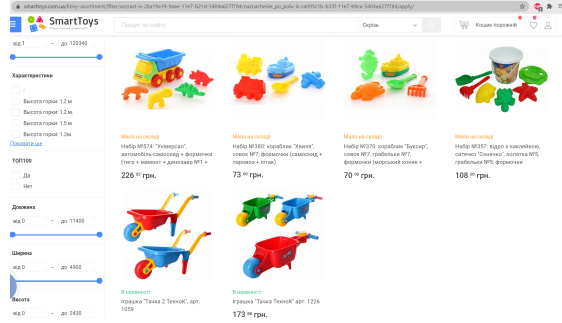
smarttoys.com.ua/filtr_assortiment/filter/vozrast-is-26a19a19-9aee-11e7-b21d-5404a627f784/nazvachenie_po_polu-is-ca085c1b-b33f-11e7-b9ca-5404a627f784/apply/

SmartToys

Пошук по сайту

Скрізь

Кошик порожній

від 1 до 120340

Характеристики

Висота горки 1,2 м

Висота горки 1,2 м.

Висота горки 1,5 м

Висота горки 1,2м.

Показати ще

ТОП100

Да

Нет

Довжина

від 0 до 11400

Ширина

від 0 до 4900

Висота

від 0 до 2430

Мало на складі

Набір №574: "Універсал", автомобіль-самоскид + формочки (тигр + мамонт + динозавр №1 +

226 $^{02}$ грн.

Мало на складі

Набір №360: кораблик "Хвиля", совок №7, формочки (самоскид + паровоз + птах)

73 $^{00}$ грн.

Мало на складі

Набір №370: кораблик "Буксир", совок №7, грабельки №7, формочки (морський коник +

70 $^{00}$ грн.

Мало на складі

Набір №357: відро з наклейкою, ситечко "Сонечко", лопатка №5, грабельки №5, формочки

108 $^{00}$ грн.

В наявності

Іграшка "Тачка 2 ТехноК", арт. 1059

В наявності

Іграшка "Тачка ТехноК" арт. 1226

173 $^{98}$ грн.